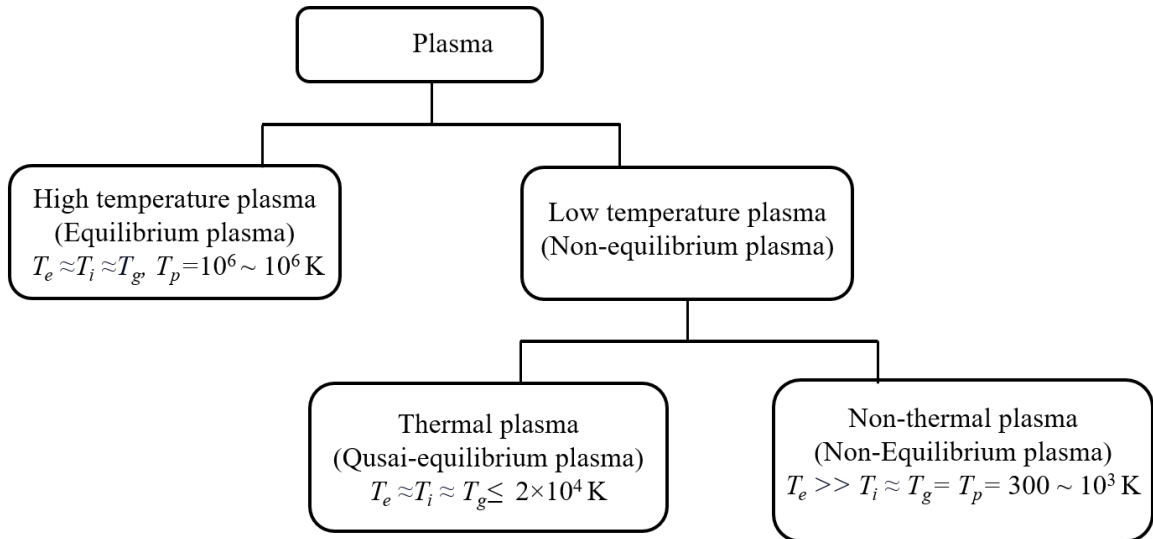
Plasma

High temperature plasma
(Equilibrium plasma)
$T_e \approx T_i \approx T_g,\ T_p = 10^6 \sim 10^6$ K

Low temperature plasma
(Non-equilibrium plasma)

Thermal plasma
(Qusai-equilibrium plasma)
$T_e \approx T_i \approx T_g \leq 2\times10^4$ K

Non-thermal plasma
(Non-Equilibrium plasma)
$T_e >> T_i \approx T_g = T_p = 300 \sim 10^3$ K